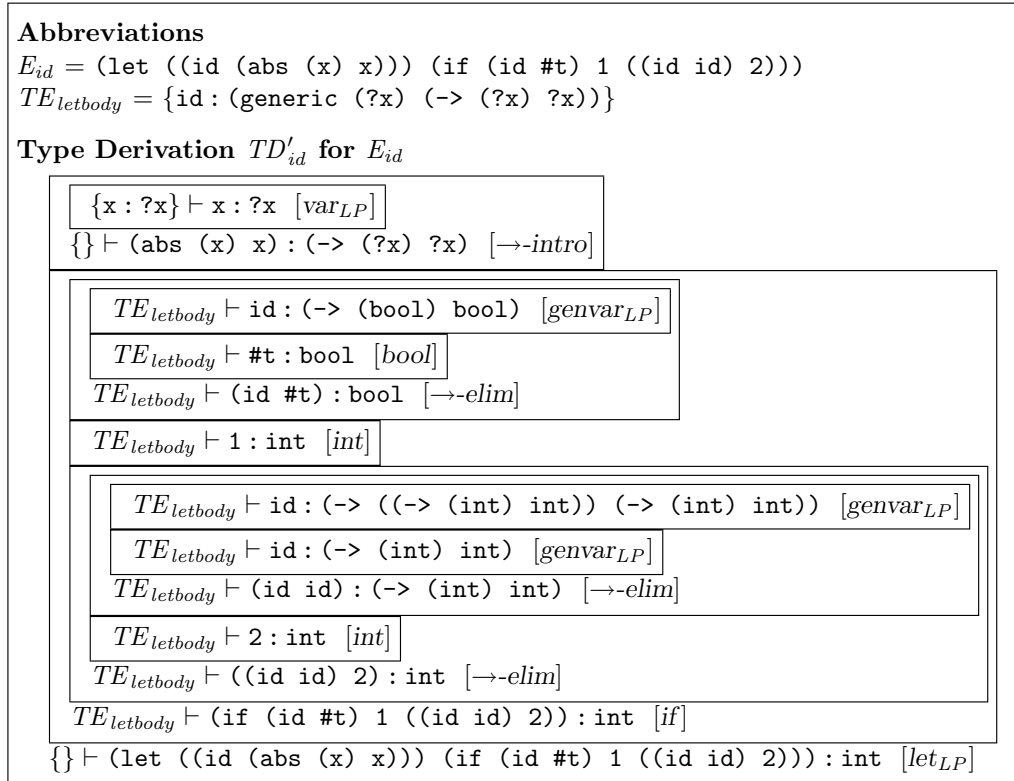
**Abbreviations**
$E_{id}$ = (let ((id (abs (x) x))) (if (id #t) 1 ((id id) 2)))
$TE_{letbody}$ = {id : (generic (?x) (-> (?x) ?x))}

**Type Derivation** $TD'_{id}$ **for** $E_{id}$

{x : ?x} ⊢ x : ?x [$var_{LP}$]
{} ⊢ (abs (x) x) : (-> (?x) ?x) [→-*intro*]

$TE_{letbody}$ ⊢ id : (-> (bool) bool) [$genvar_{LP}$]
$TE_{letbody}$ ⊢ #t : bool [*bool*]
$TE_{letbody}$ ⊢ (id #t) : bool [→-*elim*]
$TE_{letbody}$ ⊢ 1 : int [*int*]

$TE_{letbody}$ ⊢ id : (-> ((-> (int) int)) (-> (int) int)) [$genvar_{LP}$]
$TE_{letbody}$ ⊢ id : (-> (int) int) [$genvar_{LP}$]
$TE_{letbody}$ ⊢ (id id) : (-> (int) int) [→-*elim*]
$TE_{letbody}$ ⊢ 2 : int [*int*]
$TE_{letbody}$ ⊢ ((id id) 2) : int [→-*elim*]
$TE_{letbody}$ ⊢ (if (id #t) 1 ((id id) 2)) : int [*if*]
{} ⊢ (let ((id (abs (x) x))) (if (id #t) 1 ((id id) 2))) : int [$let_{LP}$]